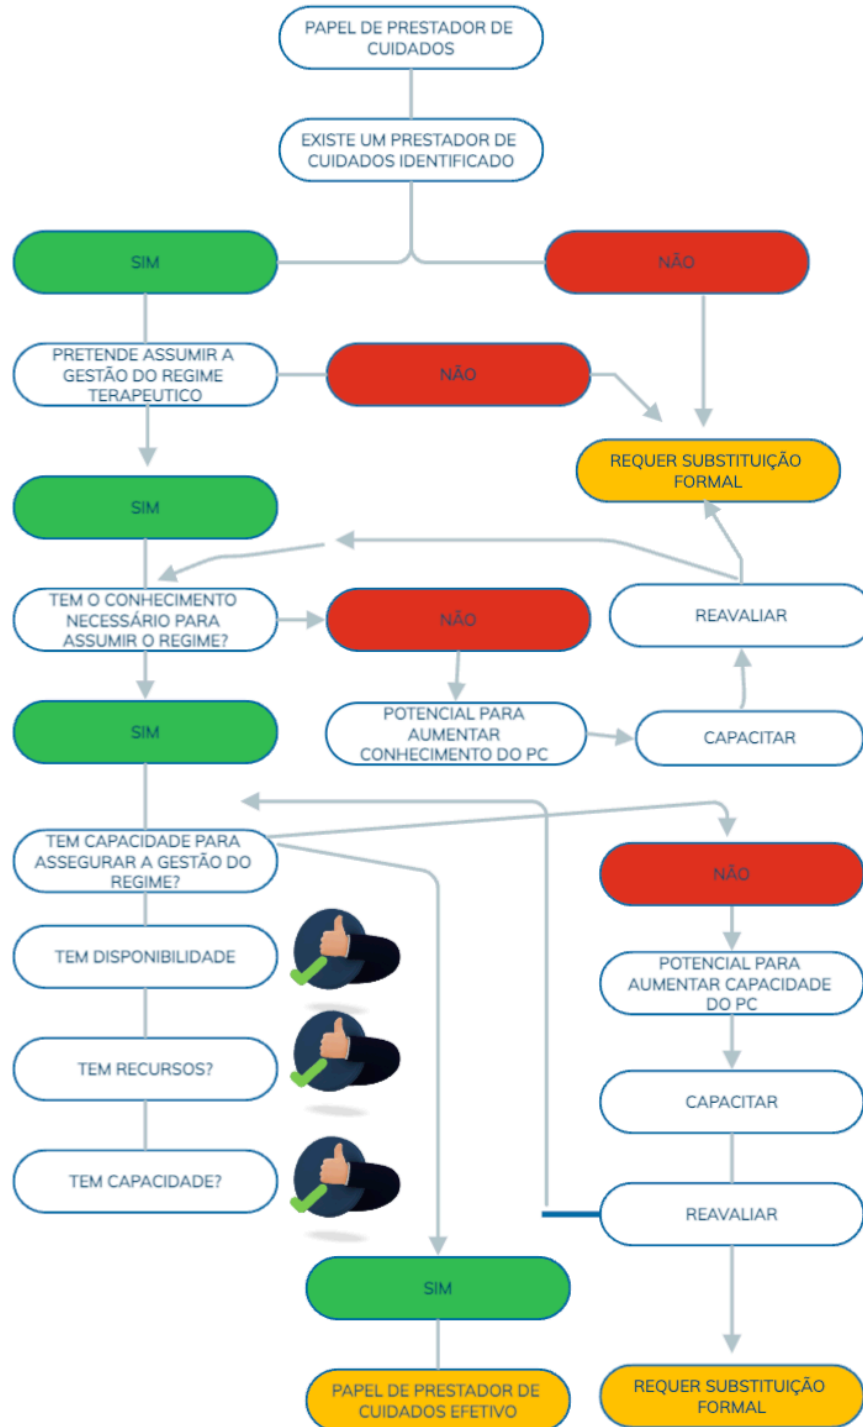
PAPEL DE PRESTADOR DE CUIDADOS

EXISTE UM PRESTADOR DE CUIDADOS IDENTIFICADO

SIM

NÃO

PRETENDE ASSUMIR A GESTÃO DO REGIME TERAPEUTICO

NÃO

REQUER SUBSTITUIÇÃO FORMAL

SIM

TEM O CONHECIMENTO NECESSÁRIO PARA ASSUMIR O REGIME?

NÃO

REAVALIAR

SIM

POTENCIAL PARA AUMENTAR CONHECIMENTO DO PC

CAPACITAR

TEM CAPACIDADE PARA ASSEGURAR A GESTÃO DO REGIME?

NÃO

TEM DISPONIBILIDADE

POTENCIAL PARA AUMENTAR CAPACIDADE DO PC

TEM RECURSOS?

CAPACITAR

TEM CAPACIDADE?

REAVALIAR

SIM

PAPEL DE PRESTADOR DE CUIDADOS EFETIVO

REQUER SUBSTITUIÇÃO FORMAL